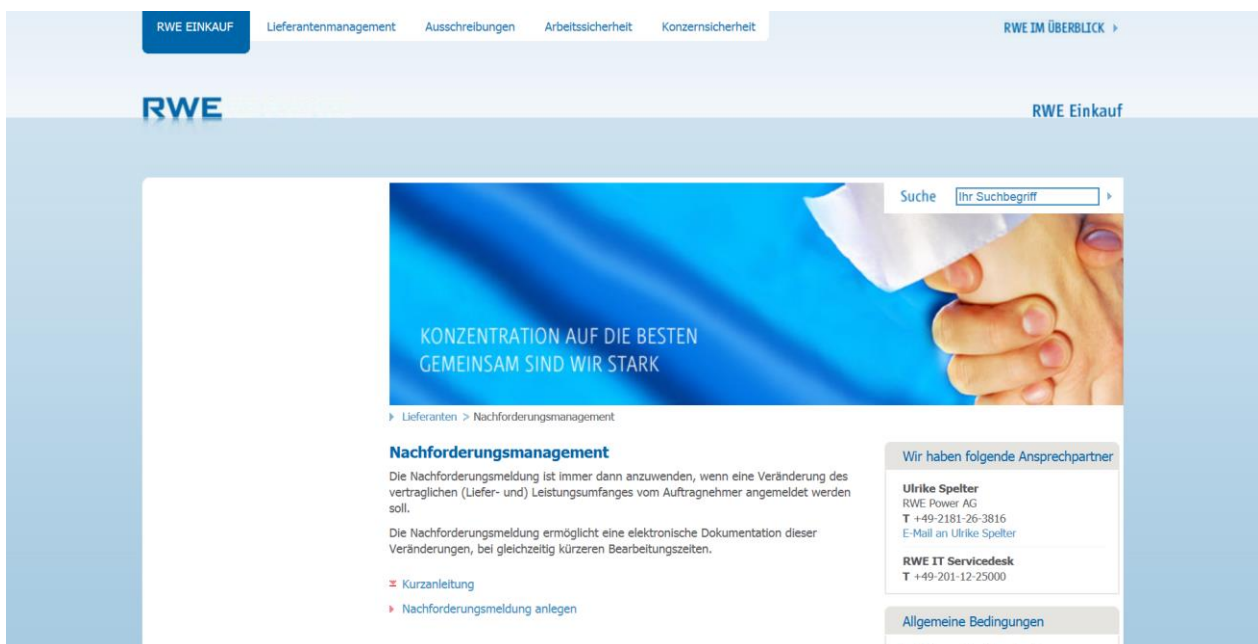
RWE EINKAUF Lieferantenmanagement Ausschreibungen Arbeitssicherheit Konzernsicherheit

RWE IM ÜBERBLICK

RWE

RWE Einkauf

Suche Ihr Suchbegriff

KONZENTRATION AUF DIE BESTEN
GEMEINSAM SIND WIR STARK

Lieferanten > Nachforderungsmanagement

Nachforderungsmanagement

Die Nachforderungsmeldung ist immer dann anzuwenden, wenn eine Veränderung des vertraglichen (Liefer- und) Leistungsumfanges vom Auftragnehmer angemeldet werden soll.

Die Nachforderungsmeldung ermöglicht eine elektronische Dokumentation dieser Veränderungen, bei gleichzeitig kürzeren Bearbeitungszeiten.

Kurzanleitung

Nachforderungsmeldung anlegen

Wir haben folgende Ansprechpartner

Ulrike Spelter
RWE Power AG
T +49-2181-26-3816
E-Mail an Ulrike Spelter

RWE IT Servicedesk
T +49-201-12-25000

Allgemeine Bedingungen